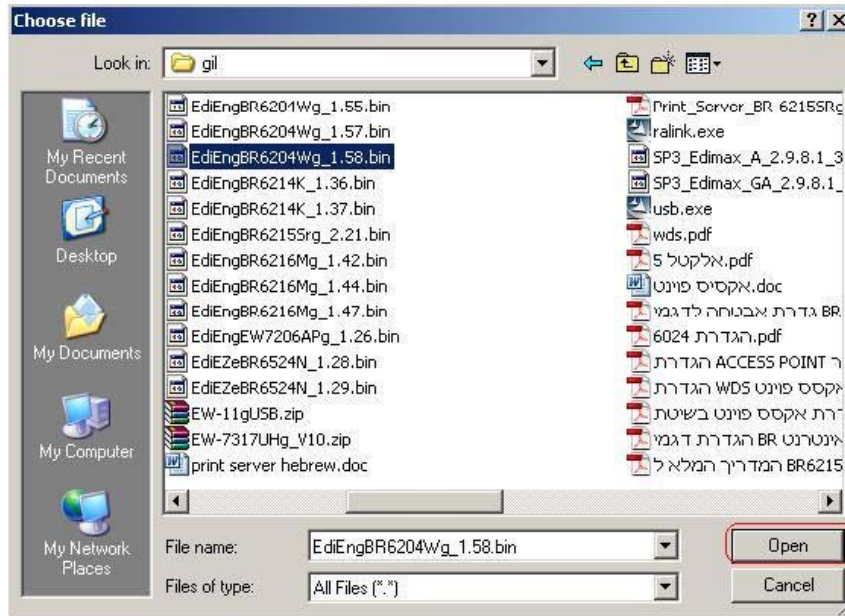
Choose file

Look in: gil

My Recent Documents
Desktop
My Documents
My Computer
My Network Places

EdiEngBR6201Wg_1.55.bin
EdiEngBR6204Wg_1.57.bin
EdiEngBR6204Wg_1.58.bin
EdiEngBR6214K_1.36.bin
EdiEngBR6214K_1.37.bin
EdiEngBR6215Srg_2.21.bin
EdiEngBR6216Mg_1.42.bin
EdiEngBR6216Mg_1.44.bin
EdiEngBR6216Mg_1.47.bin
EdiEngEW7206APg_1.26.bin
EdiEZeBR6524N_1.28.bin
EdiEZeBR6524N_1.29.bin
EW-11gUSB.zip
EW-7317UHg_V10.zip
print server hebrew.doc

Print_Server_BR 6215SRg
ralink.exe
SP3_Edimax_A_2.9.8.1_3
SP3_Edimax_GA_2.9.8.1_
usb.exe
wds.pdf
אלקטל 5.pdf
אקסיס פוינט.doc
BR גדרת אבטחה לדגמי
הגדרת 6024.pdf
ר הגדרת ACCESS POINT
אקסס פוינט WDS הגדרת
דרת אקסס פוינט בשיטת
אינטרנט BR הגדרת דגמי
BR6215 המדריך המלא ל

File name: EdiEngBR6204Wg_1.58.bin
Files of type: All Files (*.*)

Open
Cancel